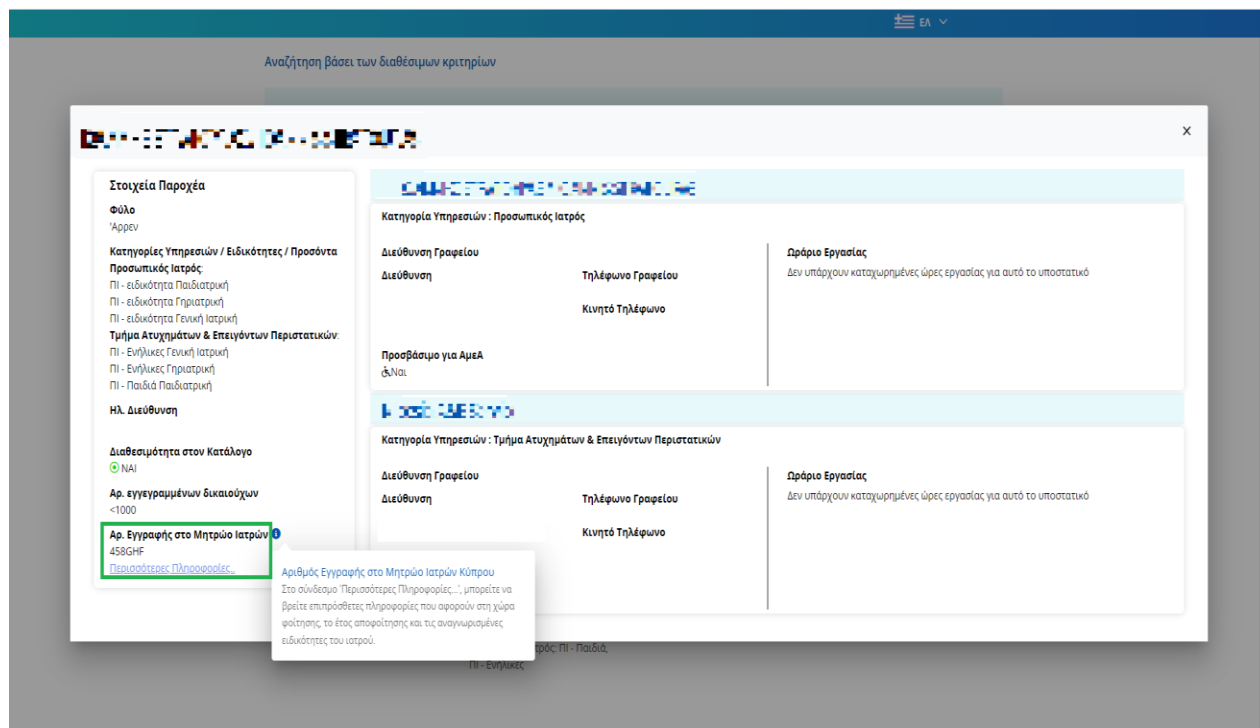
ΕΛ

Αναζήτηση βάσει των διαθέσιμων κριτηρίων

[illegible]

×

Στοιχεία Παροχέα

Φύλο
'Αρρεν

Κατηγορίες Υπηρεσιών / Ειδικότητες / Προσόντα
Προσωπικός Ιατρός:
ΠΙ - ειδικότητα Παιδιατρική
ΠΙ - ειδικότητα Γηριατρική
ΠΙ - ειδικότητα Γενική Ιατρική
Τμήμα Ατυχημάτων & Επειγόντων Περιστατικών:
ΠΙ - Ενήλικες Γενική Ιατρική
ΠΙ - Ενήλικες Γηριατρική
ΠΙ - Παιδιά Παιδιατρική

Ηλ. Διεύθυνση

Διαθεσιμότητα στον Κατάλογο
ΝΑΙ

Αρ. εγγεγραμμένων δικαιούχων
<1000

Αρ. Εγγραφής στο Μητρώο Ιατρών
458GHF
Περισσότερες Πληροφορίες..

Αριθμός Εγγραφής στο Μητρώο Ιατρών Κύπρου
Στο σύνδεσμο 'Περισσότερες Πληροφορίες...', μπορείτε να βρείτε επιπρόσθετες πληροφορίες που αφορούν στη χώρα φοίτησης, το έτος αποφοίτησης και τις αναγνωρισμένες ειδικότητες του ιατρού.

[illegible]

Κατηγορία Υπηρεσιών : Προσωπικός Ιατρός

Διεύθυνση Γραφείου
Διεύθυνση
Τηλέφωνο Γραφείου
Κινητό Τηλέφωνο

Προσβάσιμο για ΑμεΑ
Ναι

Ωράριο Εργασίας
Δεν υπάρχουν καταχωρημένες ώρες εργασίας για αυτό το υποστατικό

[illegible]

Κατηγορία Υπηρεσιών : Τμήμα Ατυχημάτων & Επειγόντων Περιστατικών

Διεύθυνση Γραφείου
Διεύθυνση
Τηλέφωνο Γραφείου
Κινητό Τηλέφωνο

Ωράριο Εργασίας
Δεν υπάρχουν καταχωρημένες ώρες εργασίας για αυτό το υποστατικό

ιτρός: ΠΙ - Παιδιά,
ΠΙ - Ενήλικες